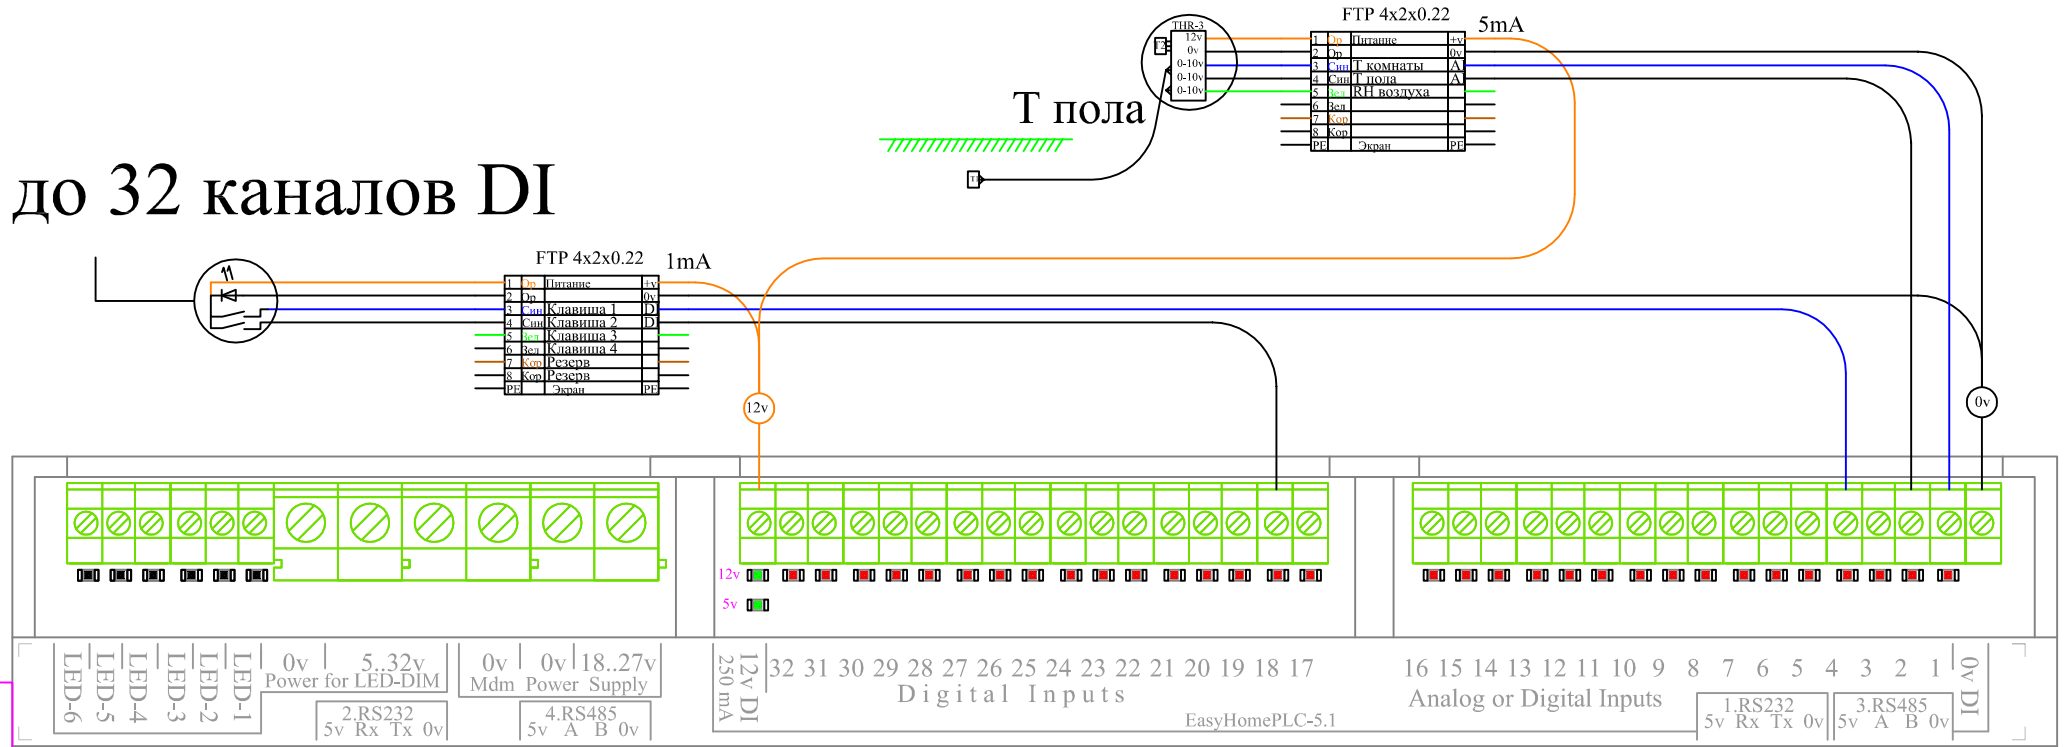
до 32 каналов DI

T пола

THR-3
12v
0v
0-10v
0-10v
0-10v
T2

FTP 4x2x0.22
5mA
| 1 | Ор | Питание | +v |
|---|---|---|---|
| 2 | Ор |  | 0v |
| 3 | Син | Т комнаты | A |
| 4 | Син | Т пола | A |
| 5 | Зел | RH воздуха |  |
| 6 | Зел |  |  |
| 7 | Кор |  |  |
| 8 | Кор |  |  |
| PE |  | Экран | PE |

T1

FTP 4x2x0.22
1mA
| 1 | Ор | Питание | +v |
|---|---|---|---|
| 2 | Ор |  | 0v |
| 3 | Син | Клавиша 1 | D |
| 4 | Син | Клавиша 2 | D |
| 5 | Зел | Клавиша 3 |  |
| 6 | Зел | Клавиша 4 |  |
| 7 | Кор | Резерв |  |
| 8 | Кор | Резерв |  |
| PE |  | Экран | PE |

12v
0v

12v
5v

LED-6 LED-5 LED-4 LED-3 LED-2 LED-1
0v 5..32v
Power for LED-DIM
2.RS232
5v Rx Tx 0v
0v 0v 18..27v
Mdm Power Supply
4.RS485
5v A B 0v
12v DI
250 mA
32 31 30 29 28 27 26 25 24 23 22 21 20 19 18 17
Digital Inputs
EasyHomePLC-5.1
16 15 14 13 12 11 10 9 8 7 6 5 4 3 2 1
Analog or Digital Inputs
1.RS232
5v Rx Tx 0v
3.RS485
5v A B 0v
0v DI